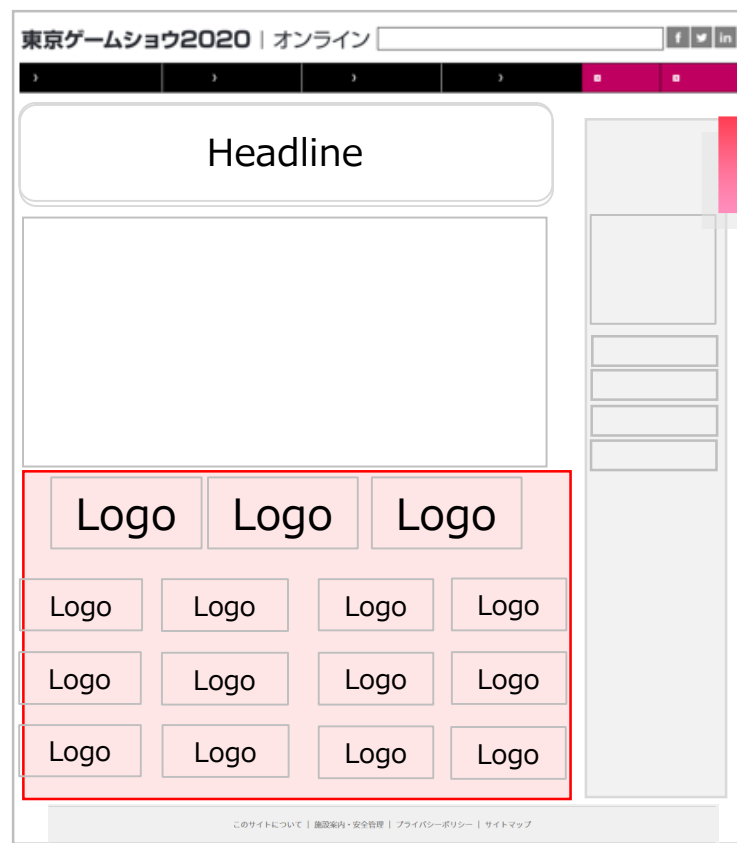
東京ゲームショウ2020 | オンライン

f t in

Headline

Logo Logo Logo

Logo Logo Logo Logo

Logo Logo Logo Logo

Logo Logo Logo Logo

このサイトについて | 施設案内・安全管理 | プライバシーポリシー | サイトマップ